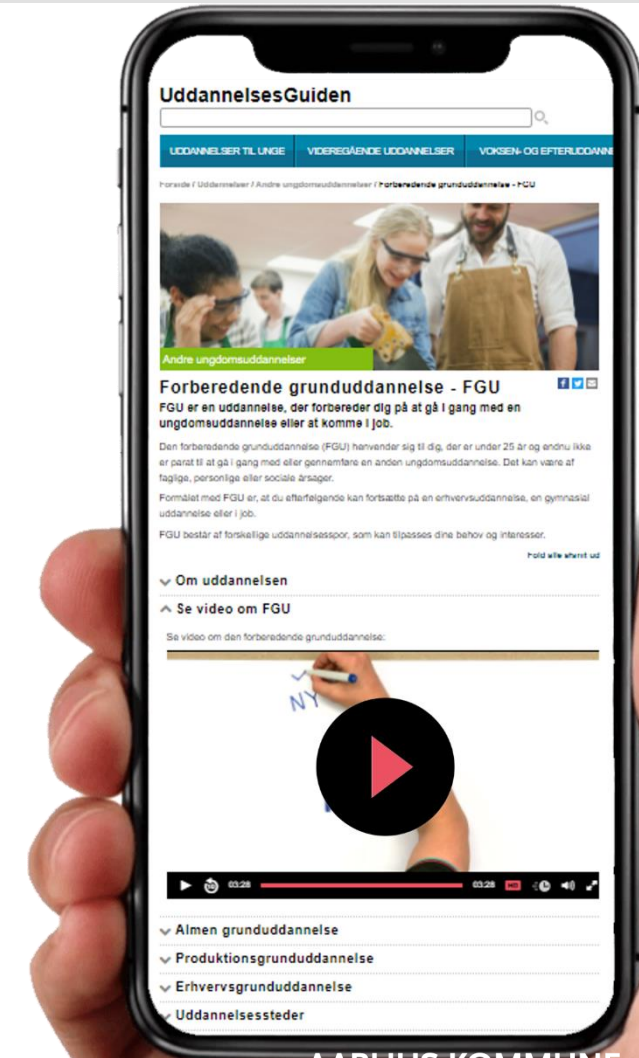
UddannelsesGuiden

UDDANNELSER TIL UNGE | VIDEREGÅENDE UDDANNELSER | VOKSEN- OG EFTERUDDANN

Forside / Uddannelser / Andre ungdomsuddannelser / Forberedende grunduddannelse - FGU

Andre ungdomsuddannelser

Forberedende grunduddannelse - FGU

FGU er en uddannelse, der forbereder dig på at gå i gang med en ungdomsuddannelse eller at komme i job.

Den forberedende grunduddannelse (FGU) henvender sig til dig, der er under 25 år og endnu ikke er parat til at gå i gang med eller gennemføre en anden ungdomsuddannelse. Det kan være af faglige, personlige eller sociale årsager.

Formålet med FGU er, at du efterfølgende kan fortsætte på en erhvervsuddannelse, en gymnasial uddannelse eller i job.

FGU består af forskellige uddannelsesspor, som kan tilpasses dine behov og interesser.

Fold alle afsnit ud

Om uddannelsen

Se video om FGU

Se video om den forberedende grunduddannelse:

NY

03:28 03:28

Almen grunduddannelse

Produktionsgrunduddannelse

Erhvervsgrunduddannelse

Uddannelsessteder

AARHUS KOMMUNE